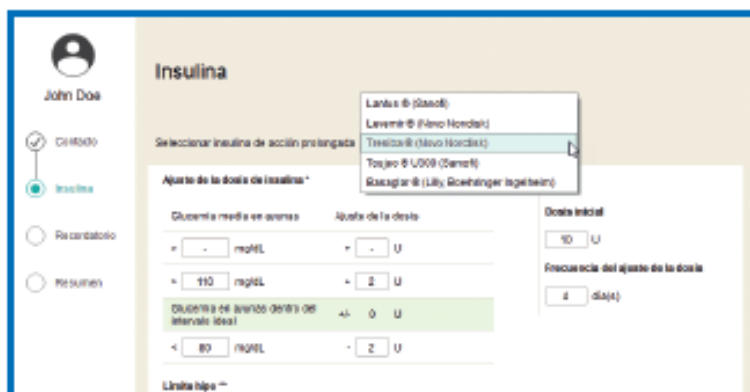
John Doe

Contexto

Insulina

Recordatorio

Resumen

Insulina

Seleccionar insulina de acción prolongada

Lantus ® (Sanofi)
Levemir ® (Novo Nordisk)
Tresiba ® (Novo Nordisk)
Toujeo ® U300 (Sanofi)
Basaglar ® (Lilly, Boehringer Ingelheim)

Ajuste de la dosis de insulina *

| Glucemia media en ayunas | | Ajuste de la dosis | |
|---|---|---|---|
| > - mg/dL | | + - U | |
| > 110 mg/dL | | + 2 U | |
| Glucemia en ayunas dentro del intervalo ideal | | +/- 0 U | |
| < 80 mg/dL | | - 2 U | |

Dosis inicial
10 U

Frecuencia del ajuste de la dosis
4 día(s)

Límite hipo **